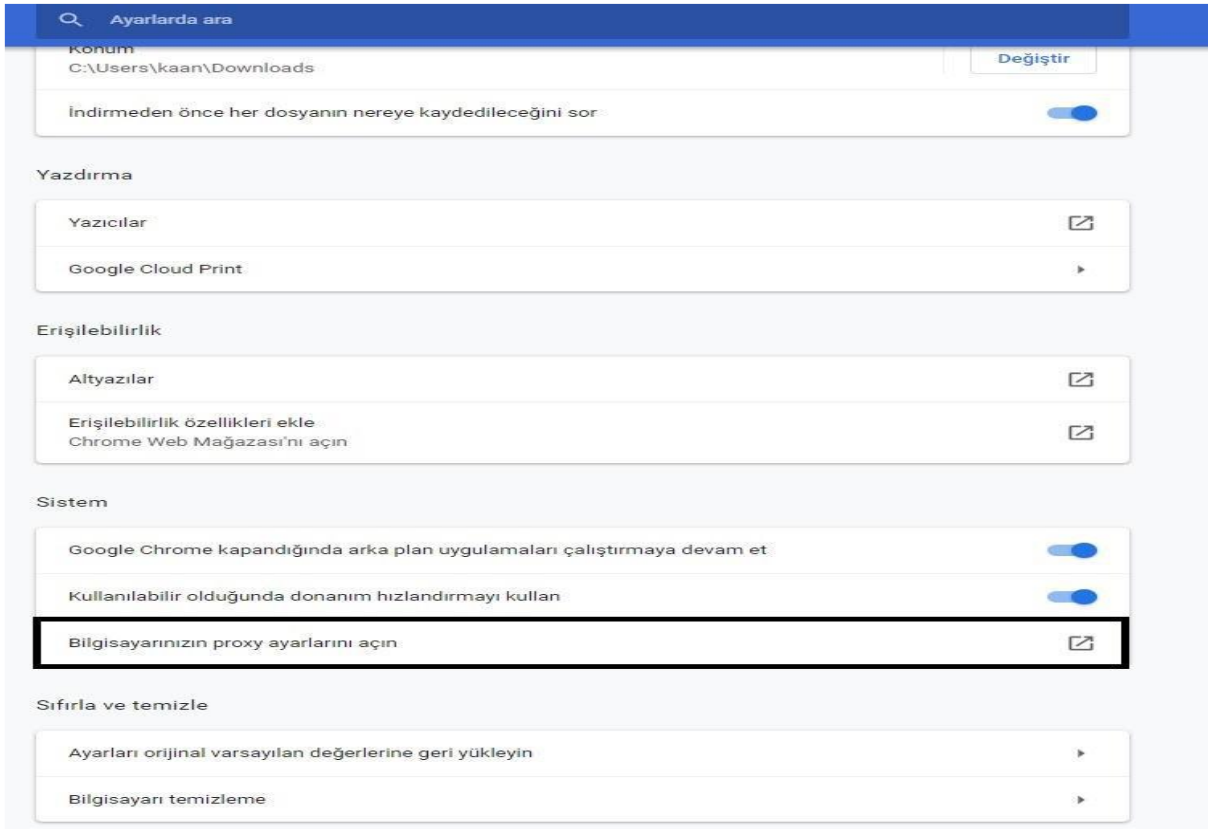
Ayarlarda ara

Konum
C:\Users\kaan\Downloads

Değiştir

İndirmeden önce her dosyanın nereye kaydedileceğini sor

Yazdırma

Yazıcılar

Google Cloud Print

Erişilebilirlik

Altyazılar

Erişilebilirlik özellikleri ekle
Chrome Web Mağazası'nı açın

Sistem

Google Chrome kapandığında arka plan uygulamaları çalıştırmaya devam et

Kullanılabilir olduğunda donanım hızlandırmayı kullan

Bilgisayarınızın proxy ayarlarını açın

Sıfırla ve temizle

Ayarları orijinal varsayılan değerlerine geri yükleyin

Bilgisayarı temizleme